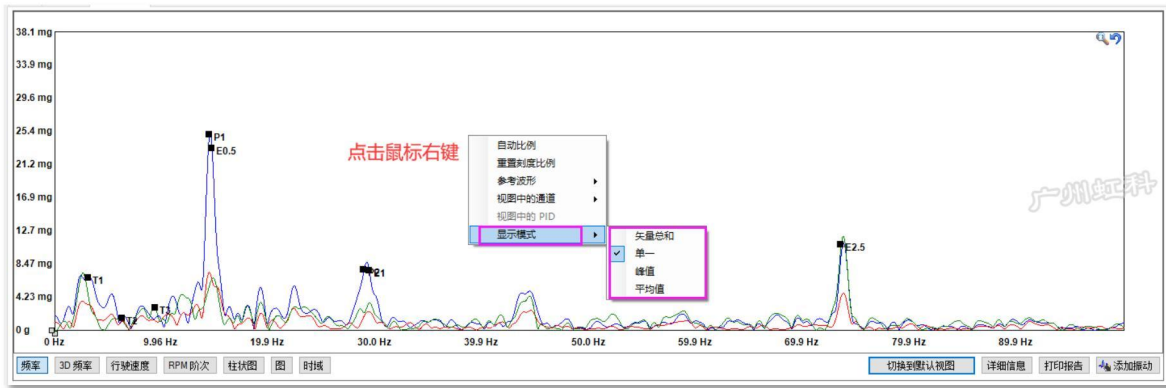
38.1 mg
33.9 mg
29.6 mg
25.4 mg
21.2 mg
16.9 mg
12.7 mg
8.47 mg
4.23 mg
0 g

P1
E0.5
T1
T2
T3
P21
E2.5

点击鼠标右键

自动比例
重置刻度比例
参考波形
视图中的通道
视图中的 PID
显示模式

矢量总和
单一
峰值
平均值

广州虹科

0 Hz
9.96 Hz
19.9 Hz
30.0 Hz
39.9 Hz
50.0 Hz
59.9 Hz
69.9 Hz
79.9 Hz
89.9 Hz

频率
3D 频率
行驶速度
RPM 阶次
柱状图
图
时域
切换到默认视图
详细信息
打印报告
添加振动